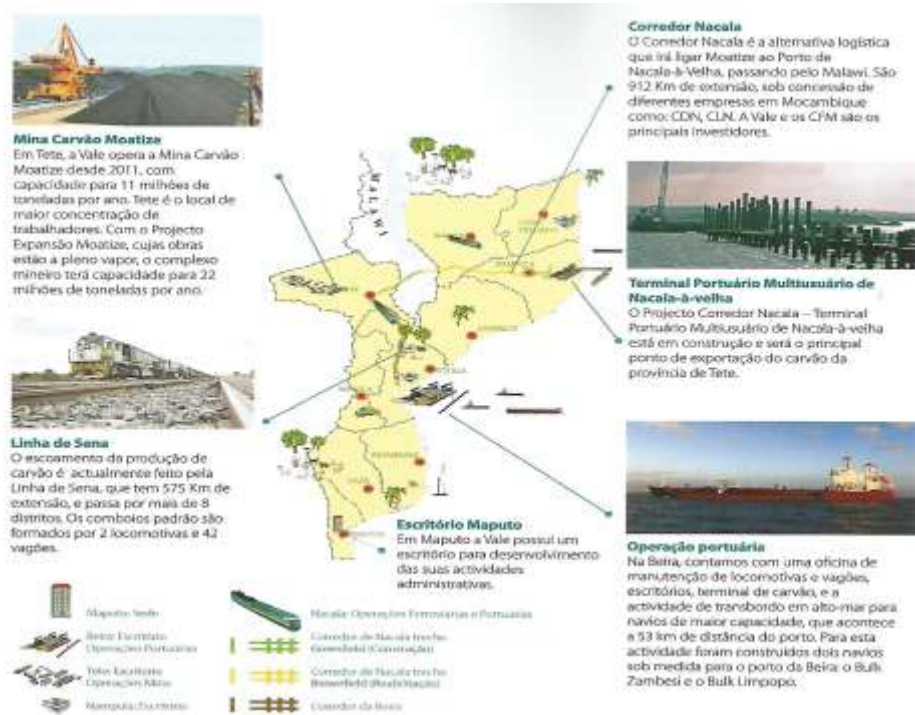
Mina Carvão Moatize
Em Tete, a Vale opera a Mina Carvão Moatize desde 2011, com capacidade para 11 milhões de toneladas por ano. Tete é o local de maior concentração de trabalhadores. Com o Projecto Expansão Moatize, cujas obras estão a pleno vapor, o complexo mineiro terá capacidade para 22 milhões de toneladas por ano.

Linha de Sena
O escoamento da produção de carvão é actualmente feito pela Linha de Sena, que tem 575 Km de extensão, e passa por mais de 8 distritos. Os comboios padrão são formados por 2 locomotivas e 42 vagões.

Corredor Nacala
O Corredor Nacala é a alternativa logística que irá ligar Moatize ao Porto de Nacala-à-Velha, passando pelo Malawi. São 912 Km de extensão, sob concessão de diferentes empresas em Moçambique como: CDN, CLN. A Vale e os CFM são os principais investidores.

Terminal Portuário Multiusuário de Nacala-à-velha
O Projecto Corredor Nacala – Terminal Portuário Multiusuário de Nacala-à-velha está em construção e será o principal ponto de exportação do carvão da província de Tete.

MALAWI

Escritório Maputo
Em Maputo a Vale possui um escritório para desenvolvimento das suas actividades administrativas.

Operação portuária
Na Beira, contamos com uma oficina de manutenção de locomotivas e vagões, escritórios, terminal de carvão, e a actividade de transbordo em alto-mar para navios de maior capacidade, que acontece a 53 km de distância do porto. Para esta actividade foram construídos dois navios sob medida para o porto da Beira: o Bulk Zambesi e o Bulk Limpopo.

Maputo Sede
Beira: Escritório Operações Portuárias
Tete: Escritório Operações Mina
Nampula: Escritório
Nacala: Operações Ferroviárias e Portuárias
Corredor de Nacala trecho Greenfield (Construção)
Corredor de Nacala trecho Brownfield (Reabilitação)
Corredor da Beira